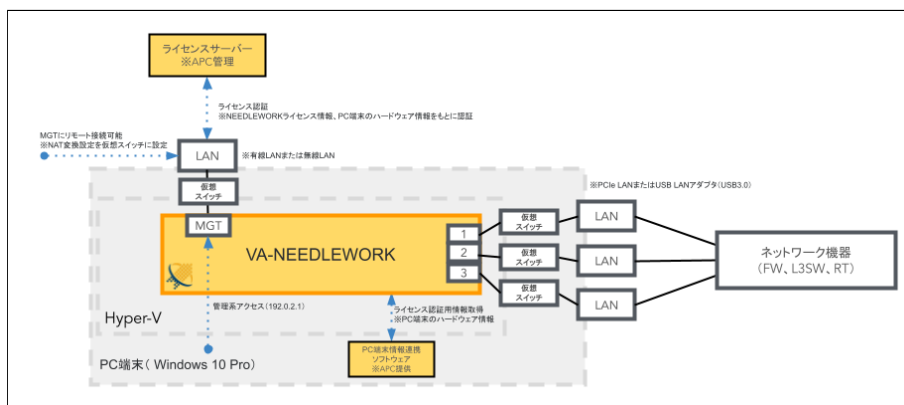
ライセンスサーバー
※APC管理

ライセンス認証
※NEEDLEWORKライセンス情報、PC端末のハードウェア情報をもとに認証

MGTにリモート接続可能
※NAT変換設定を仮想スイッチに設定

LAN
※有線LANまたは無線LAN

仮想
スイッチ

※PCIe LANまたはUSB LANアダプタ（USB3.0）

MGT

VA-NEEDLEWORK

1
2
3

仮想
スイッチ

仮想
スイッチ

仮想
スイッチ

LAN
LAN
LAN

ネットワーク機器
（FW、L3SW、RT）

管理系アクセス（192.0.2.1）

ライセンス認証用情報取得
※PC端末のハードウェア情報

Hyper-V

PC端末（ Windows 10 Pro）

PC端末情報連携
ソフトウェア
※APC提供